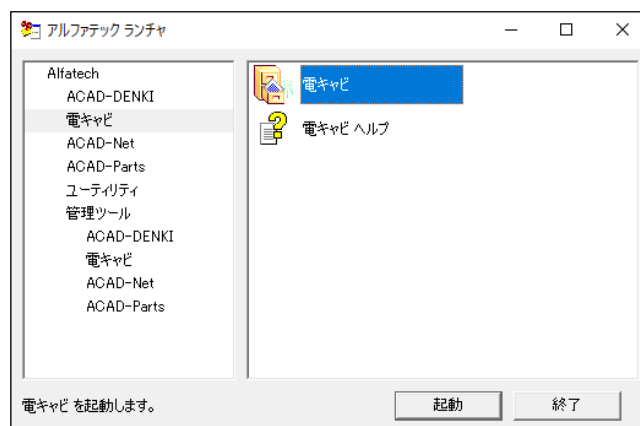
アルファテック ランチャ

Alfatech
ACAD-DENKI
電キャビ
ACAD-Net
ACAD-Parts
ユーティリティ
管理ツール
ACAD-DENKI
電キャビ
ACAD-Net
ACAD-Parts

電キャビ
電キャビ ヘルプ

電キャビ を起動します。

起動
終了